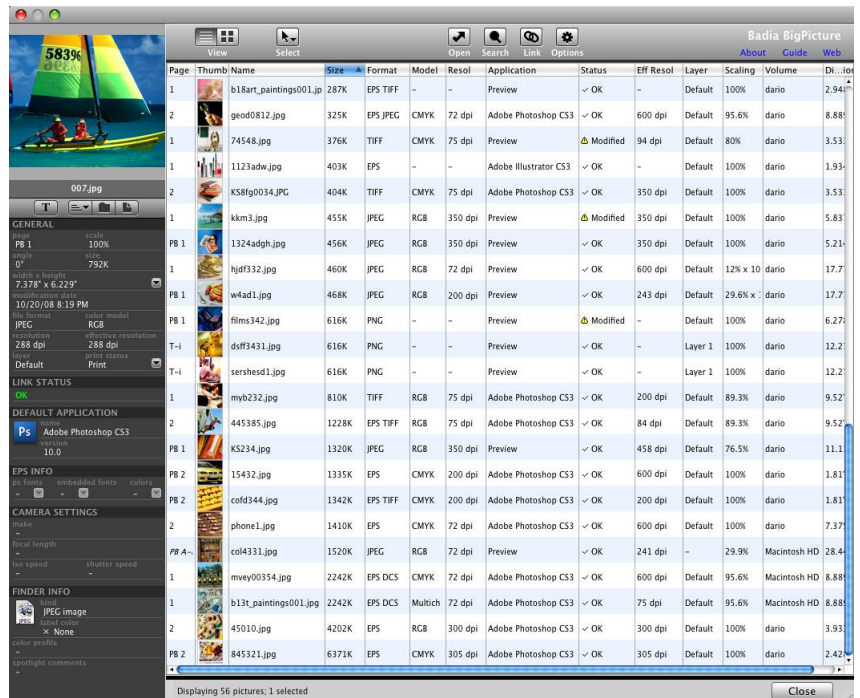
583%

007.jpg

T

GENERAL
page
PB 1
scale
100%
angle
0°
size
792K
width x height
7.378" x 6.229"
modification date
10/20/08 8:19 PM
file format
JPEG
color model
RGB
resolution
288 dpi
effective resolution
288 dpi
layer
Default
print status
Print

LINK STATUS
OK

DEFAULT APPLICATION
name
Adobe Photoshop CS3
version
10.0

EPS INFO
ps fonts
embedded fonts
colors

CAMERA SETTINGS
make
-
focal length
-
iso speed
-
shutter speed
-

FINDER INFO
kind
JPEG image
label color
× None
color profile
-
spotlight comments
-

View
Select
Open
Search
Link
Options
Badia BigPicture
About
Guide
Web

| Page | Thumb | Name | Size | Format | Model | Resol | Application | Status | Eff Resol | Layer | Scaling | Volume | Di...ion |
|---|---|---|---|---|---|---|---|---|---|---|---|---|---|
| 1 | | b18art_paintings001.jp | 287K | EPS TIFF | – | – | Preview | ✓ OK | – | Default | 100% | dario | 2.94 |
| 2 | | geod0812.jpg | 325K | EPS JPEG | CMYK | 72 dpi | Adobe Photoshop CS3 | ✓ OK | 600 dpi | Default | 95.6% | dario | 8.88 |
| 1 | | 74548.jpg | 376K | TIFF | CMYK | 75 dpi | Preview | ⚠ Modified | 94 dpi | Default | 80% | dario | 3.53 |
| 1 | | 1123adw.jpg | 403K | EPS | – | – | Adobe Illustrator CS3 | ✓ OK | – | Default | 100% | dario | 1.93 |
| 2 | | KS8fg0034.JPG | 404K | TIFF | CMYK | 75 dpi | Adobe Photoshop CS3 | ✓ OK | 350 dpi | Default | 100% | dario | 3.53 |
| 1 | | kkm3.jpg | 455K | JPEG | RGB | 350 dpi | Preview | ⚠ Modified | 350 dpi | Default | 100% | dario | 5.83 |
| PB 1 | | 1324adgh.jpg | 456K | JPEG | RGB | 350 dpi | Preview | ✓ OK | 350 dpi | Default | 100% | dario | 5.21 |
| 1 | | hjdf332.jpg | 460K | JPEG | RGB | 72 dpi | Preview | ✓ OK | 600 dpi | Default | 12% x 10 | dario | 17.7 |
| PB 1 | | w4ad1.jpg | 468K | JPEG | RGB | 200 dpi | Preview | ✓ OK | 243 dpi | Default | 29.6% x | dario | 17.7 |
| PB 1 | | films342.jpg | 616K | PNG | – | – | Preview | ⚠ Modified | – | Default | 100% | dario | 6.27 |
| T-i | | dsff3431.jpg | 616K | PNG | – | – | Preview | ✓ OK | – | Layer 1 | 100% | dario | 12.2 |
| T-i | | sershesd1.jpg | 616K | PNG | – | – | Preview | ✓ OK | – | Layer 1 | 100% | dario | 12.2 |
| 1 | | myb232.jpg | 810K | TIFF | RGB | 75 dpi | Adobe Photoshop CS3 | ✓ OK | 200 dpi | Default | 89.3% | dario | 9.52 |
| 2 | | 445385.jpg | 1228K | EPS TIFF | RGB | 75 dpi | Adobe Photoshop CS3 | ✓ OK | 84 dpi | Default | 89.3% | dario | 9.52 |
| PB 1 | | KS234.jpg | 1320K | JPEG | RGB | 350 dpi | Preview | ✓ OK | 458 dpi | Default | 76.5% | dario | 11.1 |
| PB 2 | | 15432.jpg | 1335K | EPS | CMYK | 200 dpi | Adobe Photoshop CS3 | ✓ OK | 600 dpi | Default | 100% | dario | 1.81 |
| PB 2 | | cofd344.jpg | 1342K | EPS TIFF | CMYK | 200 dpi | Adobe Photoshop CS3 | ✓ OK | 200 dpi | Default | 100% | dario | 1.81 |
| 2 | | phone1.jpg | 1410K | EPS | CMYK | 72 dpi | Adobe Photoshop CS3 | ✓ OK | 600 dpi | Default | 100% | dario | 7.37 |
| PB A- | | col4331.jpg | 1520K | JPEG | RGB | 72 dpi | Preview | ✓ OK | 241 dpi | – | 29.9% | Macintosh HD | 28.4 |
| 1 | | mvey00354.jpg | 2242K | EPS DCS | CMYK | 72 dpi | Adobe Photoshop CS3 | ✓ OK | 600 dpi | Default | 95.6% | Macintosh HD | 8.88 |
| 1 | | b13t_paintings001.jpg | 2242K | EPS DCS | Multich | 72 dpi | Adobe Photoshop CS3 | ✓ OK | 75 dpi | Default | 95.6% | Macintosh HD | 8.88 |
| 2 | | 45010.jpg | 4202K | EPS | RGB | 300 dpi | Adobe Photoshop CS3 | ✓ OK | 300 dpi | Default | 100% | dario | 3.93 |
| PB 2 | | 845321.jpg | 6371K | EPS | CMYK | 305 dpi | Adobe Photoshop CS3 | ✓ OK | 305 dpi | Default | 100% | dario | 2.42 |

Displaying 56 pictures; 1 selected
Close